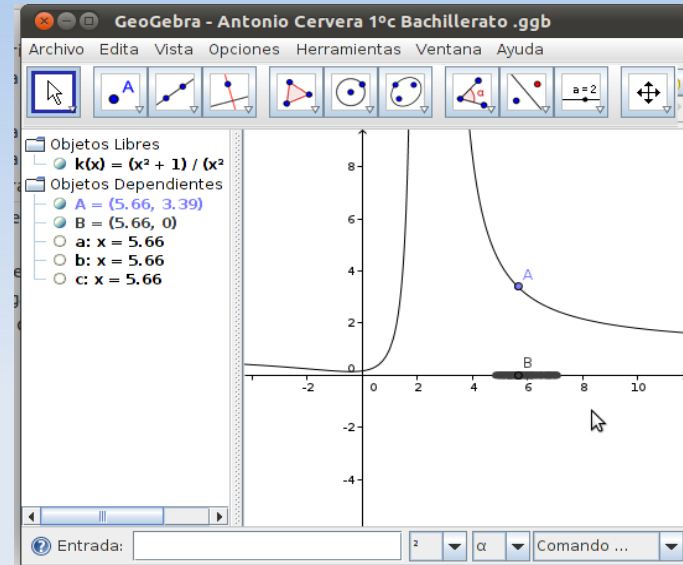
GeoGebra - Antonio Cervera 1ºc Bachillerato .ggb

Archivo Edita Vista Opciones Herramientas Ventana Ayuda

a = 2

Objetos Libres
k(x) = (x² + 1) / (x²
Objetos Dependientes
A = (5.66, 3.39)
B = (5.66, 0)
a: x = 5.66
b: x = 5.66
c: x = 5.66

8
6
4
2
0
-2
-4
-2
0
2
4
6
8
10
A
B

Entrada:
²
α
Comando ...